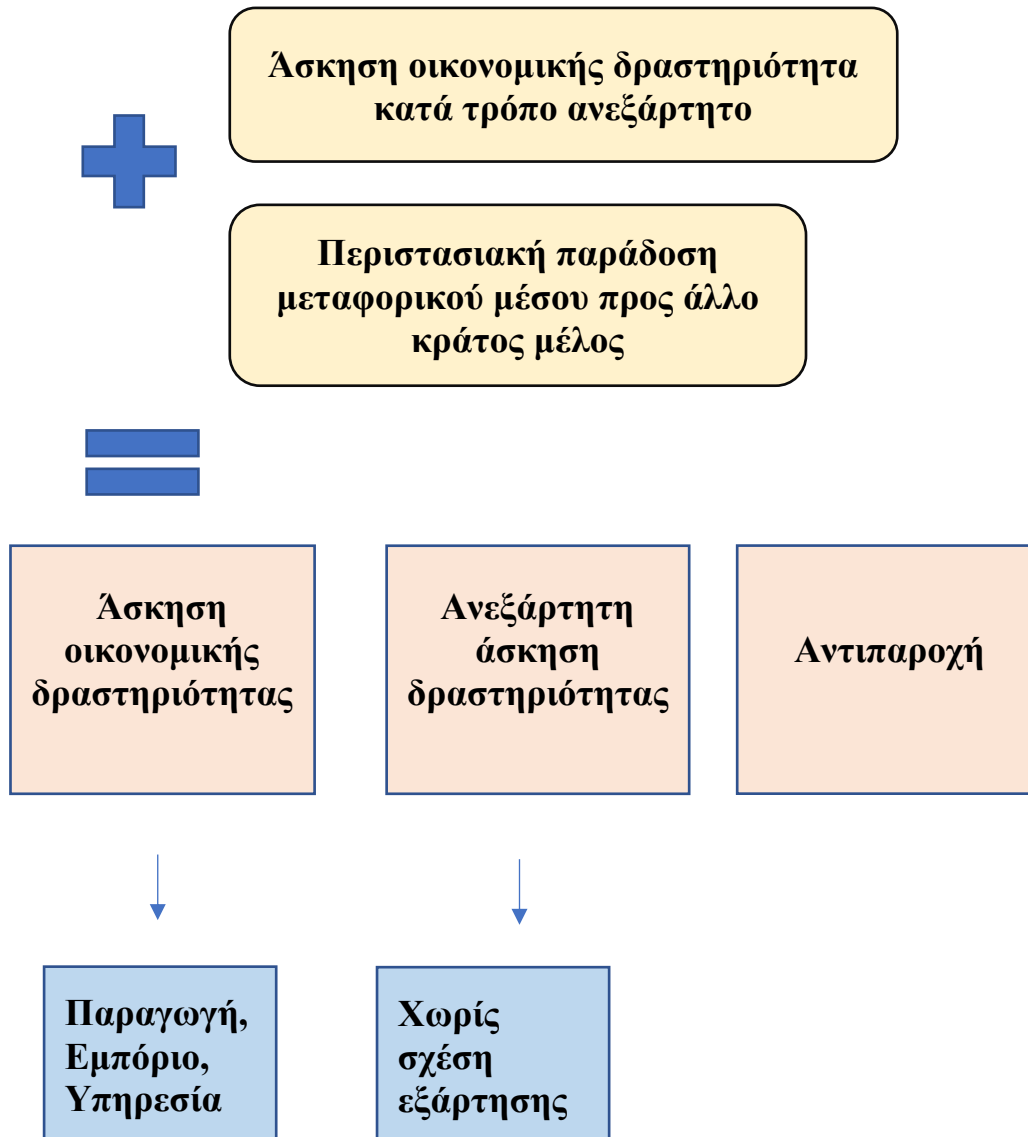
Άσκηση οικονομικής δραστηριότητα κατά τρόπο ανεξάρτητο

Περιστασιακή παράδοση μεταφορικού μέσου προς άλλο κράτος μέλος

Άσκηση οικονομικής δραστηριότητας

Ανεξάρτητη άσκηση δραστηριότητας

Αντιπαροχή

Παραγωγή, Εμπόριο, Υπηρεσία

Χωρίς σχέση εξάρτησης